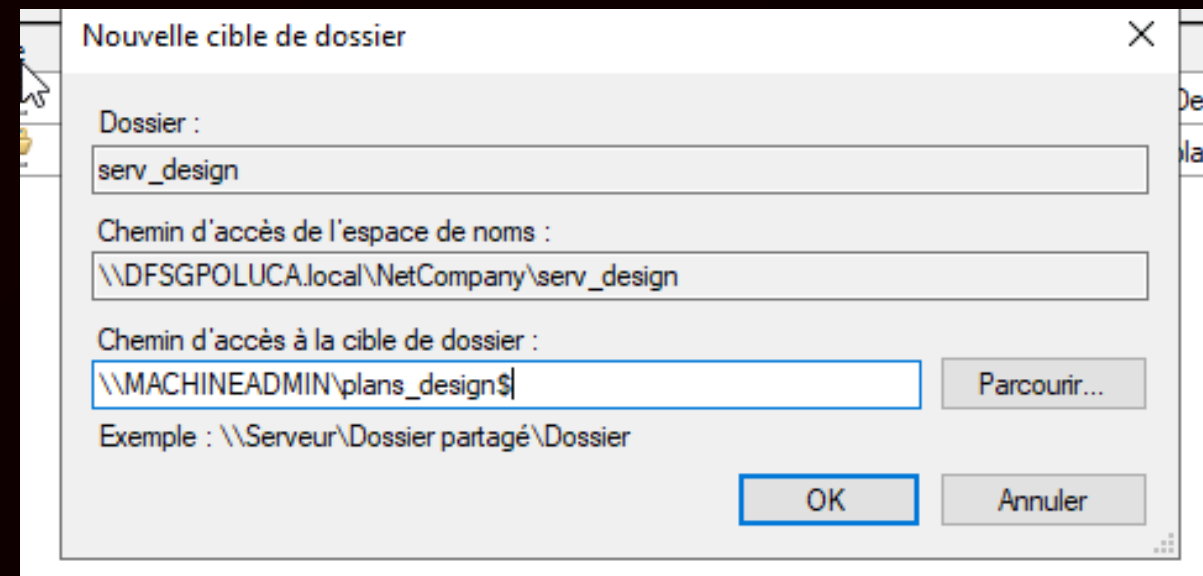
Nouvelle cible de dossier

Dossier :

serv_design

Chemin d'accès de l'espace de noms :

\\DFSGPOLUCA.local\NetCompany\serv_design

Chemin d'accès à la cible de dossier :

\\MACHINEADMIN\plans_design$

Parcourir...

Exemple : \\Serveur\Dossier partagé\Dossier

OK

Annuler

De

pla